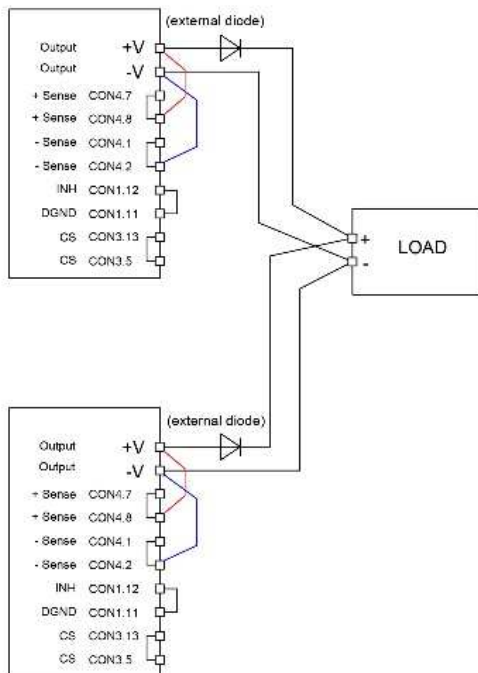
(external diode)

Output +V
Output -V
+ Sense CON4.7
+ Sense CON4.8
- Sense CON4.1
- Sense CON4.2
INH CON1.12
DGND CON1.11
CS CON3.13
CS CON3.5

+
LOAD
-

(external diode)

Output +V
Output -V
+ Sense CON4.7
+ Sense CON4.8
- Sense CON4.1
- Sense CON4.2
INH CON1.12
DGND CON1.11
CS CON3.13
CS CON3.5